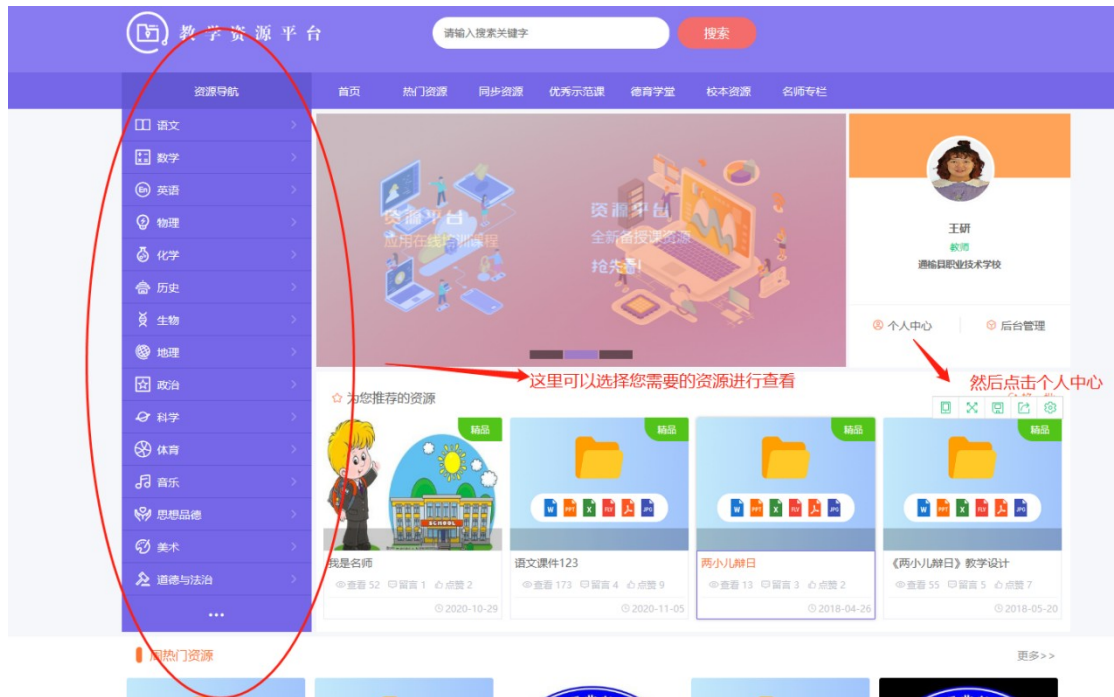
教学资源平台

请输入搜索关键字

搜索

资源导航

首页 热门资源 同步资源 优秀示范课 德育学堂 校本资源 名师专栏

语文
数学
英语
物理
化学
历史
生物
地理
政治
科学
体育
音乐
思想品德
美术
道德与法治
...

资源平台
应用在线培训课程

资源平台
全新备授课资源
抢先看

王研
教师
通榆县职业技术学校

个人中心
后台管理

这里可以选择您需要的资源进行查看

然后点击个人中心

为您推荐的资源

精品
我是名师
查看 52 留言 1 点赞 2
2020-10-29

精品
语文课件123
查看 173 留言 4 点赞 9
2020-11-05

精品
两小儿辩日
查看 13 留言 3 点赞 2
2018-04-26

精品
《两小儿辩日》教学设计
查看 55 留言 5 点赞 7
2018-05-20

周热门资源

更多>>